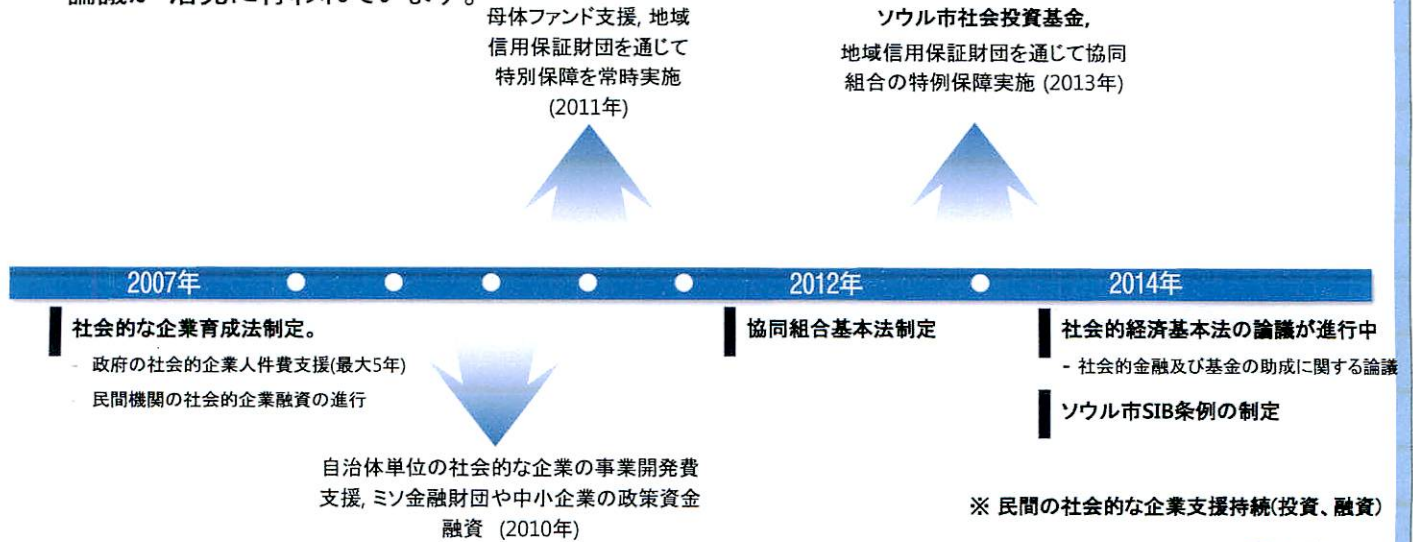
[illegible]

母体ファンド支援, 地域信用保証財団を通じて特別保障を常時実施 (2011年)

ソウル市社会投資基金, 地域信用保証財団を通じて協同組合の特例保障実施 (2013年)

2007年 2012年 2014年

社会的な企業育成法制定。

- 政府の社会的企業人件費支援(最大5年)
- 民間機関の社会的企業融資の進行

協同組合基本法制定

社会的経済基本法の論議が進行中

- 社会的金融及び基金の助成に関する論議

ソウル市SIB条例の制定

自治体単位の社会的な企業の事業開発費支援, ミソ金融財団や中小企業の政策資金融資 (2010年)

※ 民間の社会的な企業支援持続(投資、融資)